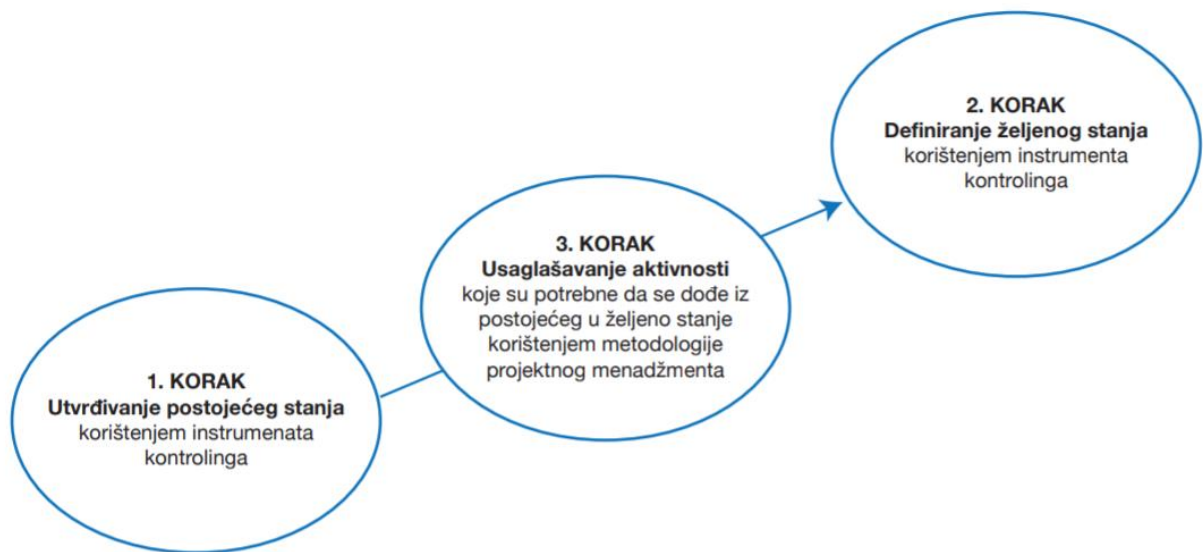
2. KORAK
Definiranje željenog stanja
korištenjem instrumenta kontrolinga

3. KORAK
Usaglašavanje aktivnosti
koje su potrebne da se dođe iz postojećeg u željeno stanje korištenjem metodologije projektnog menadžmenta

1. KORAK
Utvrđivanje postojećeg stanja
korištenjem instrumenata kontrolinga